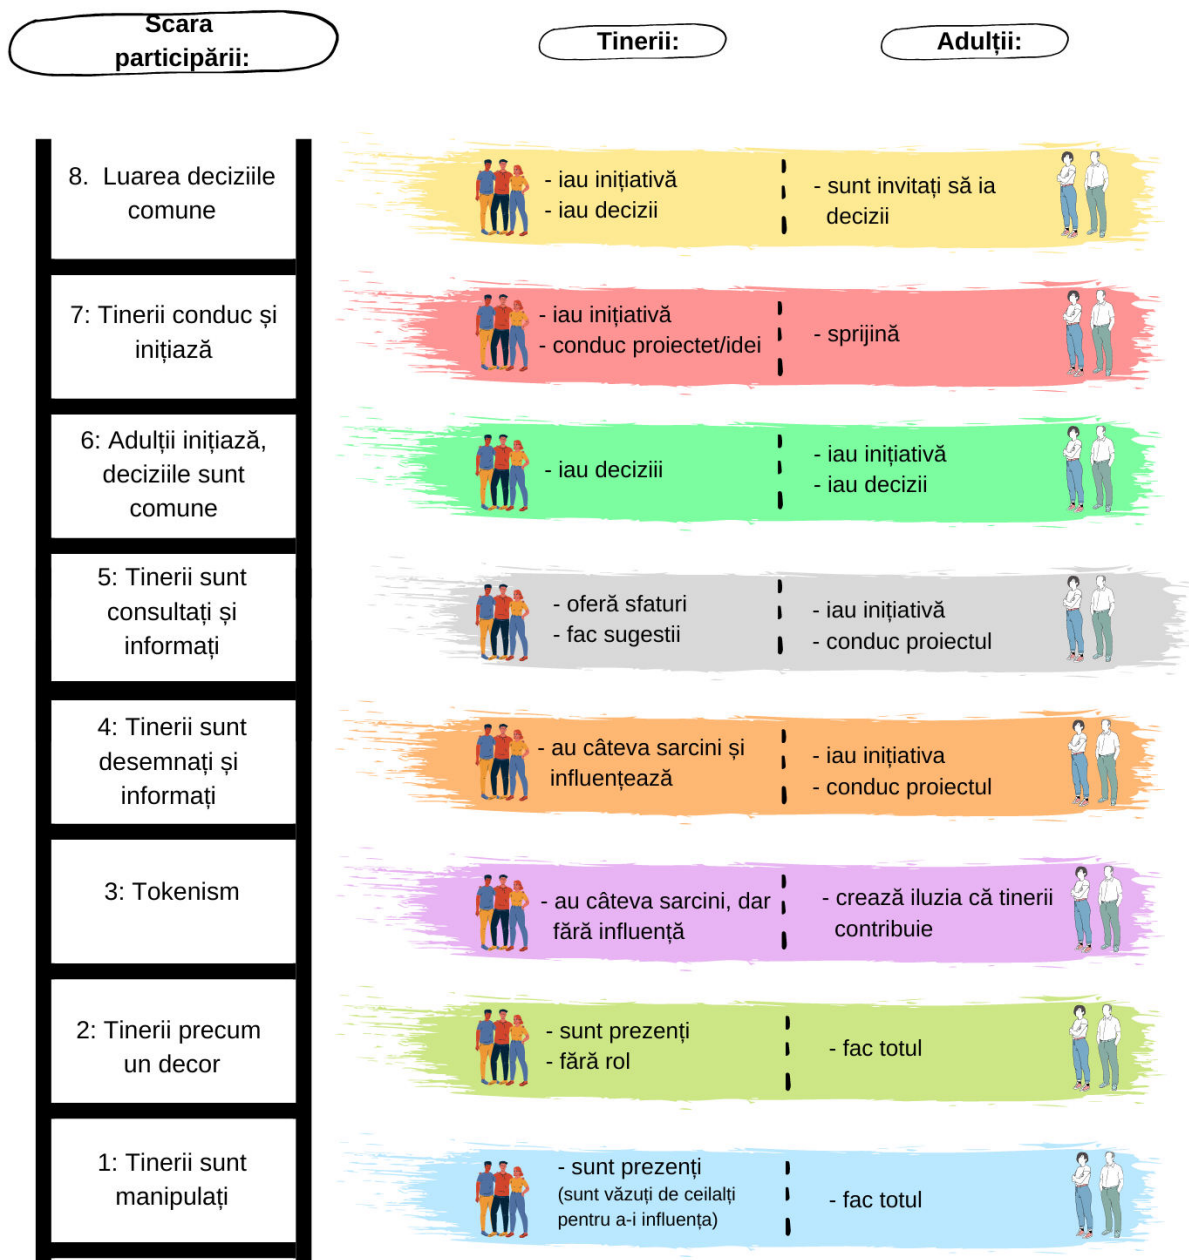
Scara participării:

Tinerii:

Adulții:

| Scara participării | Tinerii | Adulții |
|---|---|---|
| 8. Luarea deciziile comune | - iau inițiativă<br>- iau decizii | - sunt invitați să ia decizii |
| 7: Tinerii conduc și inițiază | - iau inițiativă<br>- conduc proiectet/idei | - sprijină |
| 6: Adulții inițiază, deciziile sunt comune | - iau deciziii | - iau inițiativă<br>- iau decizii |
| 5: Tinerii sunt consultați și informați | - oferă sfaturi<br>- fac sugestii | - iau inițiativă<br>- conduc proiectul |
| 4: Tinerii sunt desemnați și informați | - au câteva sarcini și influențează | - iau inițiativa<br>- conduc proiectul |
| 3: Tokenism | - au câteva sarcini, dar fără influență | - crează iluzia că tinerii contribuie |
| 2: Tinerii precum un decor | - sunt prezenți<br>- fără rol | - fac totul |
| 1: Tinerii sunt manipulați | - sunt prezenți (sunt văzuți de ceilalți pentru a-i influența) | - fac totul |